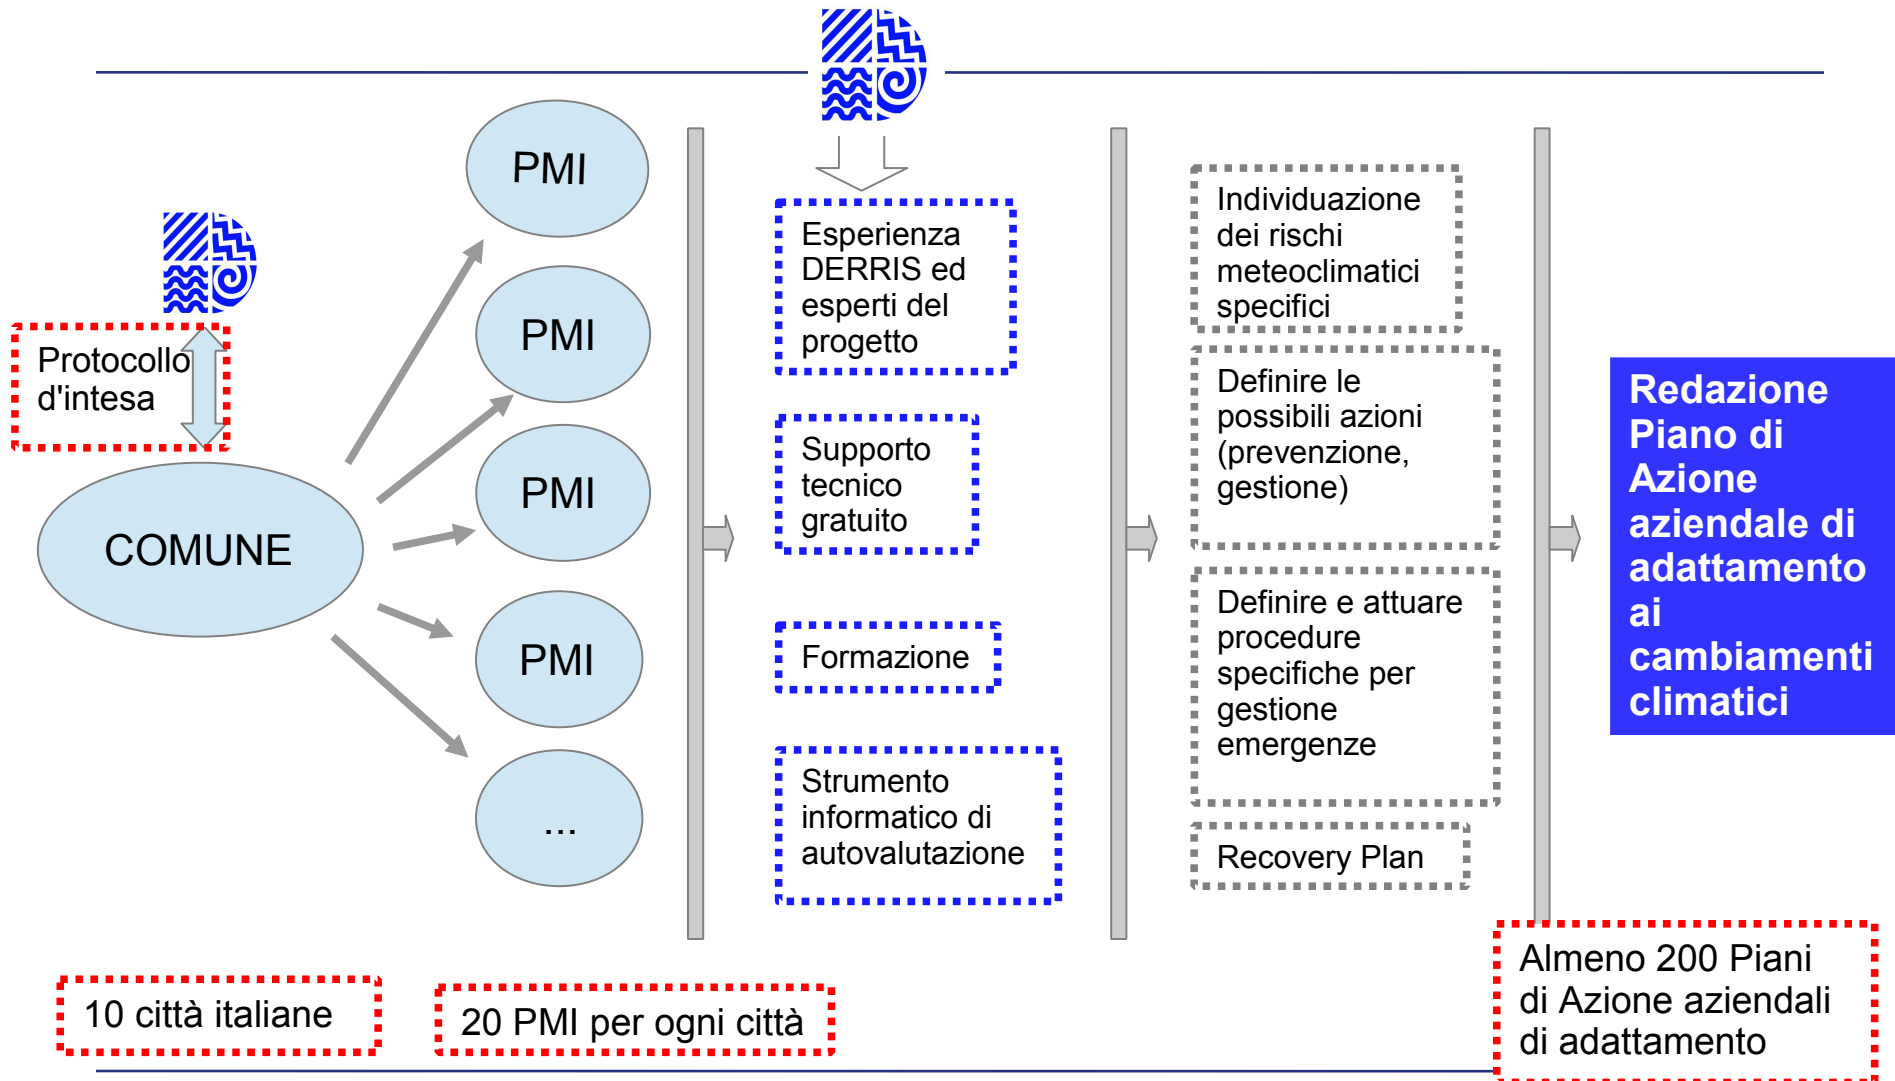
Protocollo d'intesa

COMUNE

PMI

PMI

PMI

PMI

...

Esperienza DERRIS ed esperti del progetto

Supporto tecnico gratuito

Formazione

Strumento informatico di autovalutazione

Individuazione dei rischi meteoclimatici specifici

Definire le possibili azioni (prevenzione, gestione)

Definire e attuare procedure specifiche per gestione emergenze

Recovery Plan

Redazione Piano di Azione aziendale di adattamento ai cambiamenti climatici

10 città italiane

20 PMI per ogni città

Almeno 200 Piani di Azione aziendali di adattamento